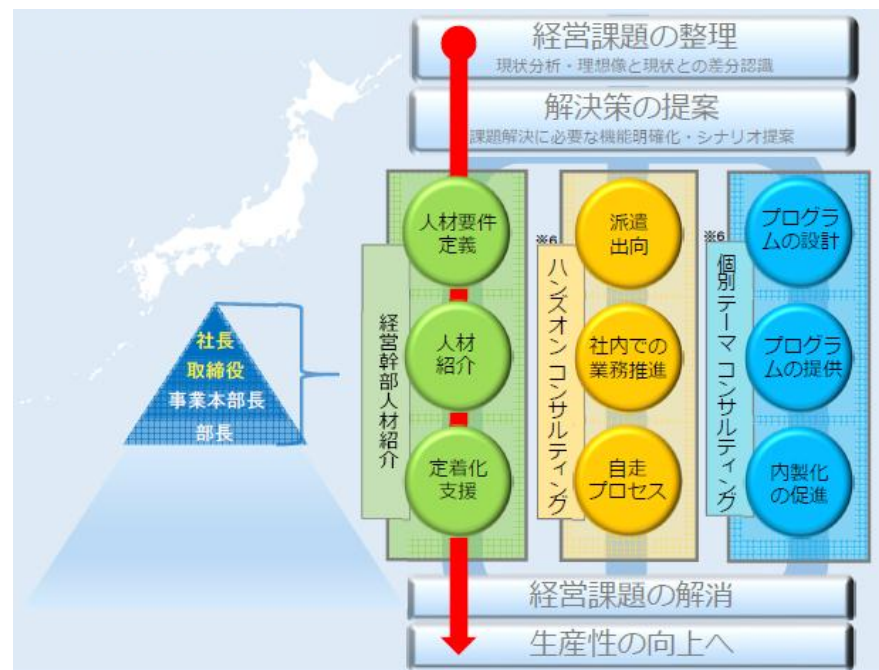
経営課題の整理
現状分析・理想像と現状との差分認識

解決策の提案
課題解決に必要な機能明確化・シナリオ提案

社長
取締役
事業本部長
部長

経営幹部人材紹介

人材要件定義

人材紹介

定着化支援

※6
ハンズオンコンサルティング

派遣出向

社内での業務推進

自走プロセス

※6
個別テーマコンサルティング

プログラムの設計

プログラムの提供

内製化の促進

経営課題の解消

生産性の向上へ